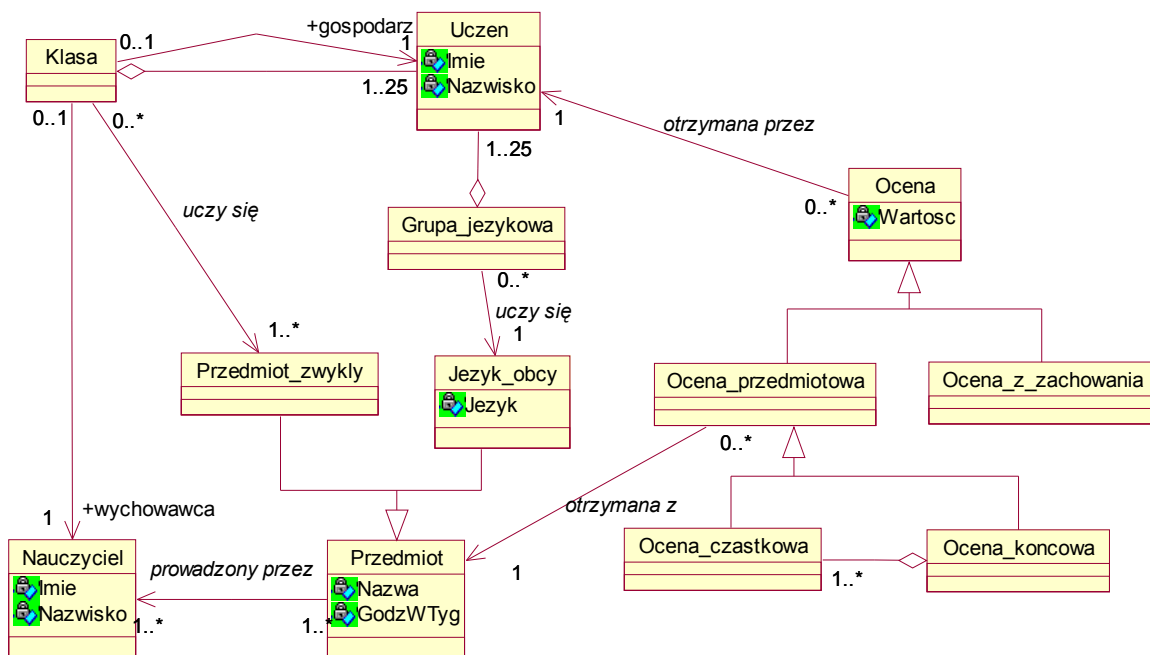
Klasa
0..1
+gospodarz
1
Uczen
Imie
Nazwisko
1..25
0..1
0..*
1
otrzymana przez
1..25
Ocena
0..*
Wartosc
uczy się
Grupa_jezykowa
0..*
uczy się
1
1..*
Przedmiot_zwykly
Jezyk_obcy
Jezyk
Ocena_przedmiotowa
Ocena_z_zachowania
0..*
1
+wychowawca
otrzymana z
Nauczyciel
Imie
Nazwisko
prowadzony przez
Przedmiot
Nazwa
GodzWTyg
1
Ocena_czastkowa
Ocena_koncowa
1..*
1..*
1..*